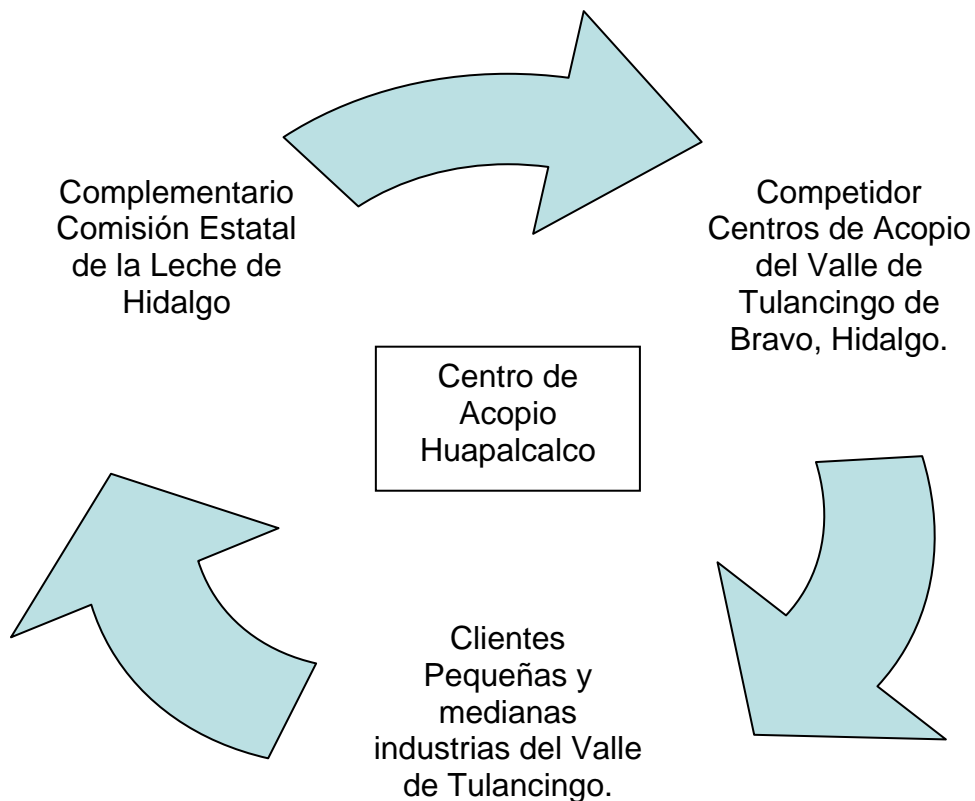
Complementario Comisión Estatal de la Leche de Hidalgo

Competidor Centros de Acopio del Valle de Tulancingo de Bravo, Hidalgo.

Centro de Acopio Huapalcalco

Clientes Pequeñas y medianas industrias del Valle de Tulancingo.